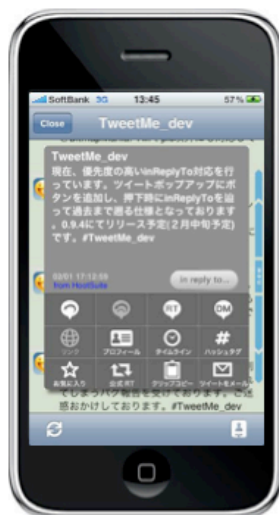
SoftBank 3G 13:45 57%

Close TweetMe_dev

TweetMe_dev
現在、優先度の高いinReplyTo対応を行っています。ツイートポップアップにボタンを追加し、押下時にinReplyToを辿って過去まで遡る仕様となっております。0.9.4にてリリース予定(2月中旬予定) #TweetMe_dev

02/01 17:12:55
from HootSuite

in reply to...

RT
DM
リンク
プロフィール
タイムライン
ハッシュタグ
お気に入り
公式RT
クリップコピー
ツイートをメール

でもまだバグ報告を頂いております…ご迷惑おかけしております。#TweetMe_dev